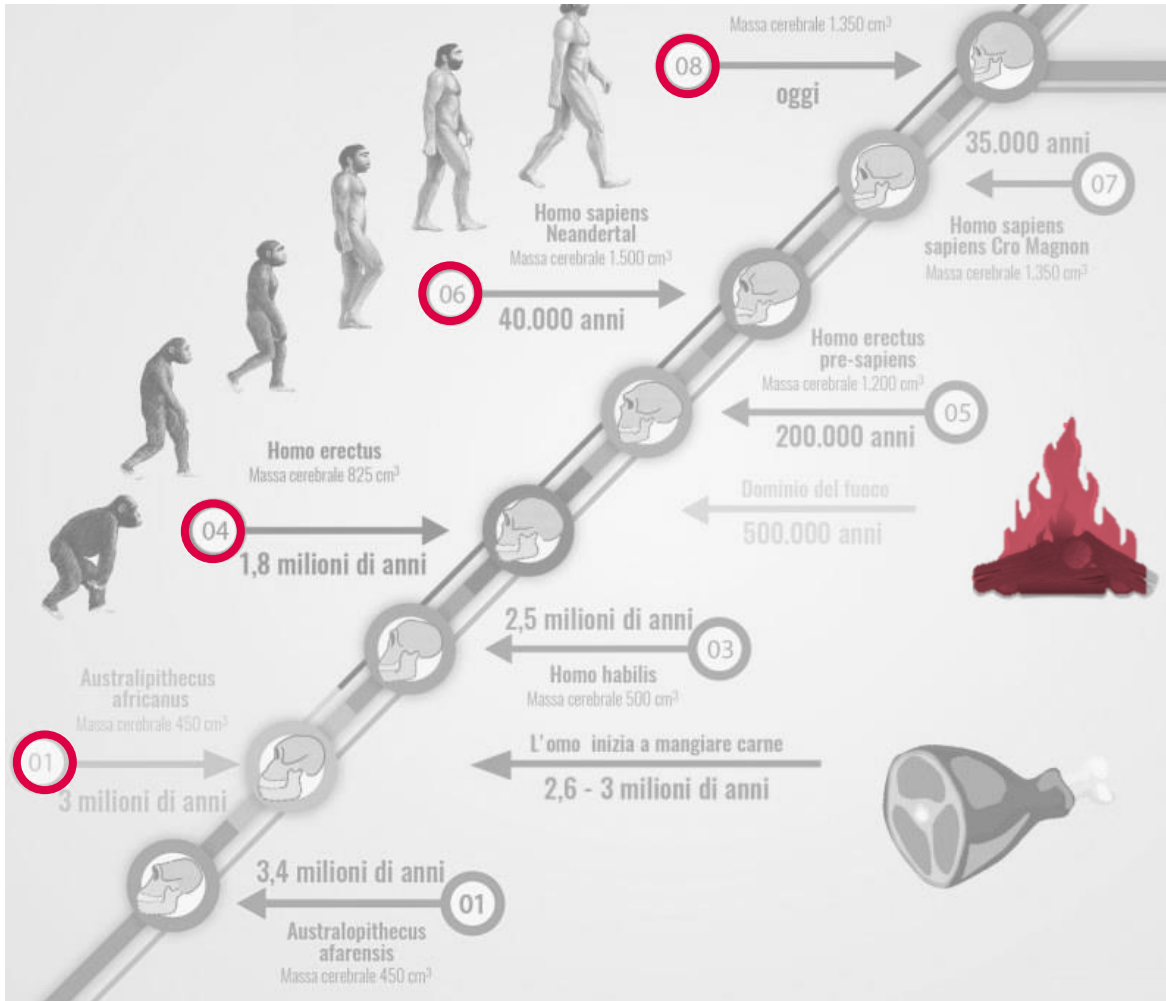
Massa cerebrale 1.350 cm$^3$

08

oggi

35.000 anni

07

Homo sapiens sapiens Cro Magnon
Massa cerebrale 1.350 cm$^3$

Homo sapiens Neandertal
Massa cerebrale 1.500 cm$^3$

06

40.000 anni

Homo erectus pre-sapiens
Massa cerebrale 1.200 cm$^3$

05

200.000 anni

Homo erectus
Massa cerebrale 825 cm$^3$

Dominio del fuoco
500.000 anni

04

1,8 milioni di anni

2,5 milioni di anni

03

Homo habilis
Massa cerebrale 500 cm$^3$

Australipithecus africanus
Massa cerebrale 450 cm$^3$

01

3 milioni di anni

L'omo inizia a mangiare carne
2,6 - 3 milioni di anni

3,4 milioni di anni

01

Australopithecus afarensis
Massa cerebrale 450 cm$^3$